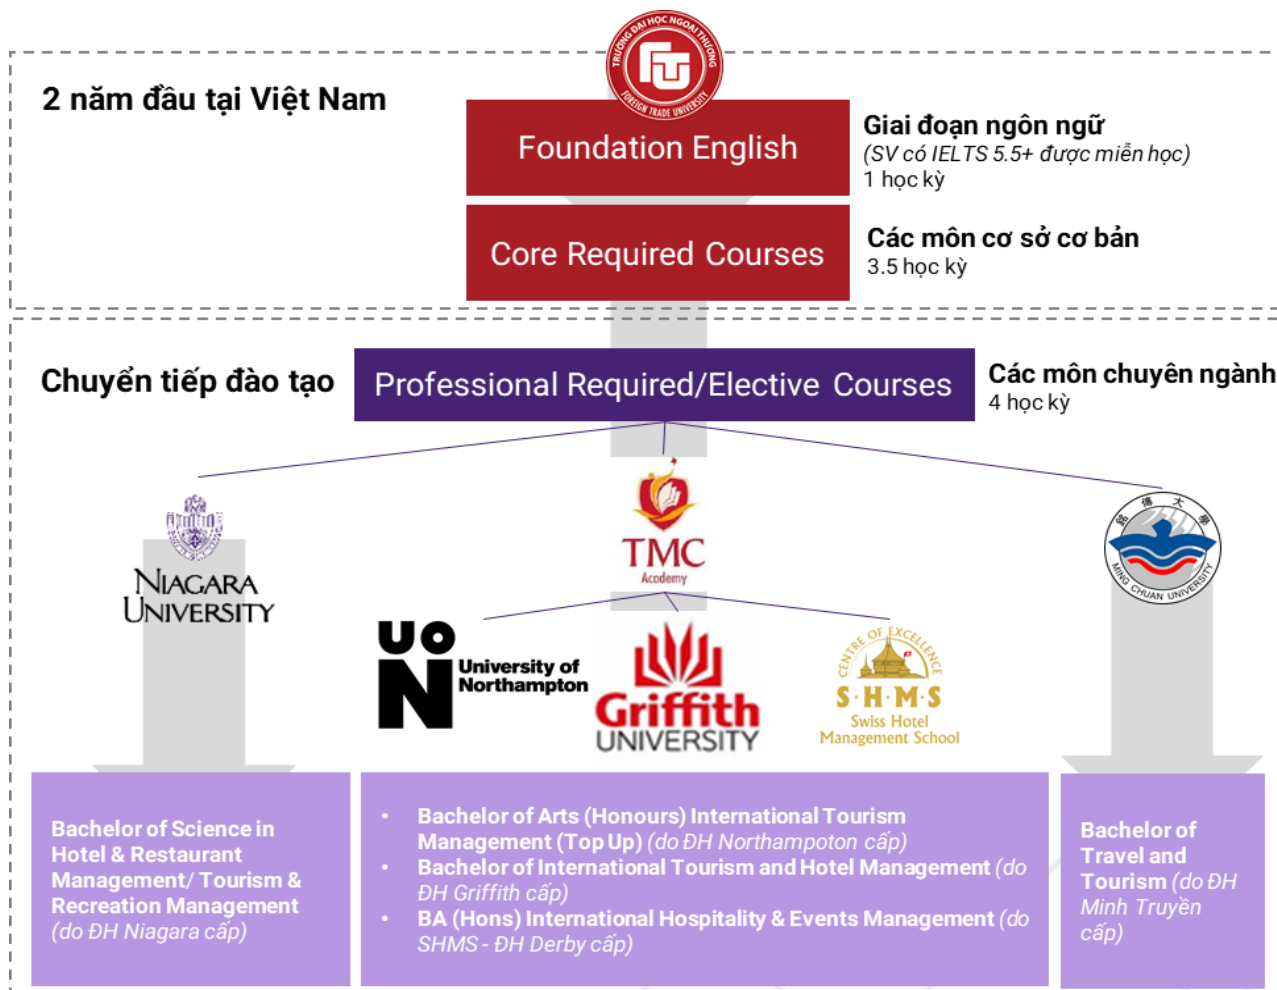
2 năm đầu tại Việt Nam

TRƯỜNG ĐẠI HỌC NGOẠI THƯƠNG
FOREIGN TRADE UNIVERSITY

Foundation English

Giai đoạn ngôn ngữ
(SV có IELTS 5.5+ được miễn học)
1 học kỳ

Core Required Courses

Các môn cơ sở cơ bản
3.5 học kỳ

Chuyển tiếp đào tạo

Professional Required/Elective Courses

Các môn chuyên ngành
4 học kỳ

NIAGARA UNIVERSITY

TMC Academy

MING CHUAN UNIVERSITY

UON University of Northampton

Griffith UNIVERSITY

CENTRE OF EXCELLENCE
S·H·M·S
Swiss Hotel Management School

Bachelor of Science in Hotel & Restaurant Management/ Tourism & Recreation Management (do ĐH Niagara cấp)

• Bachelor of Arts (Honours) International Tourism Management (Top Up) (do ĐH Northampoton cấp)
• Bachelor of International Tourism and Hotel Management (do ĐH Griffith cấp)
• BA (Hons) International Hospitality & Events Management (do SHMS - ĐH Derby cấp)

Bachelor of Travel and Tourism (do ĐH Minh Truyền cấp)